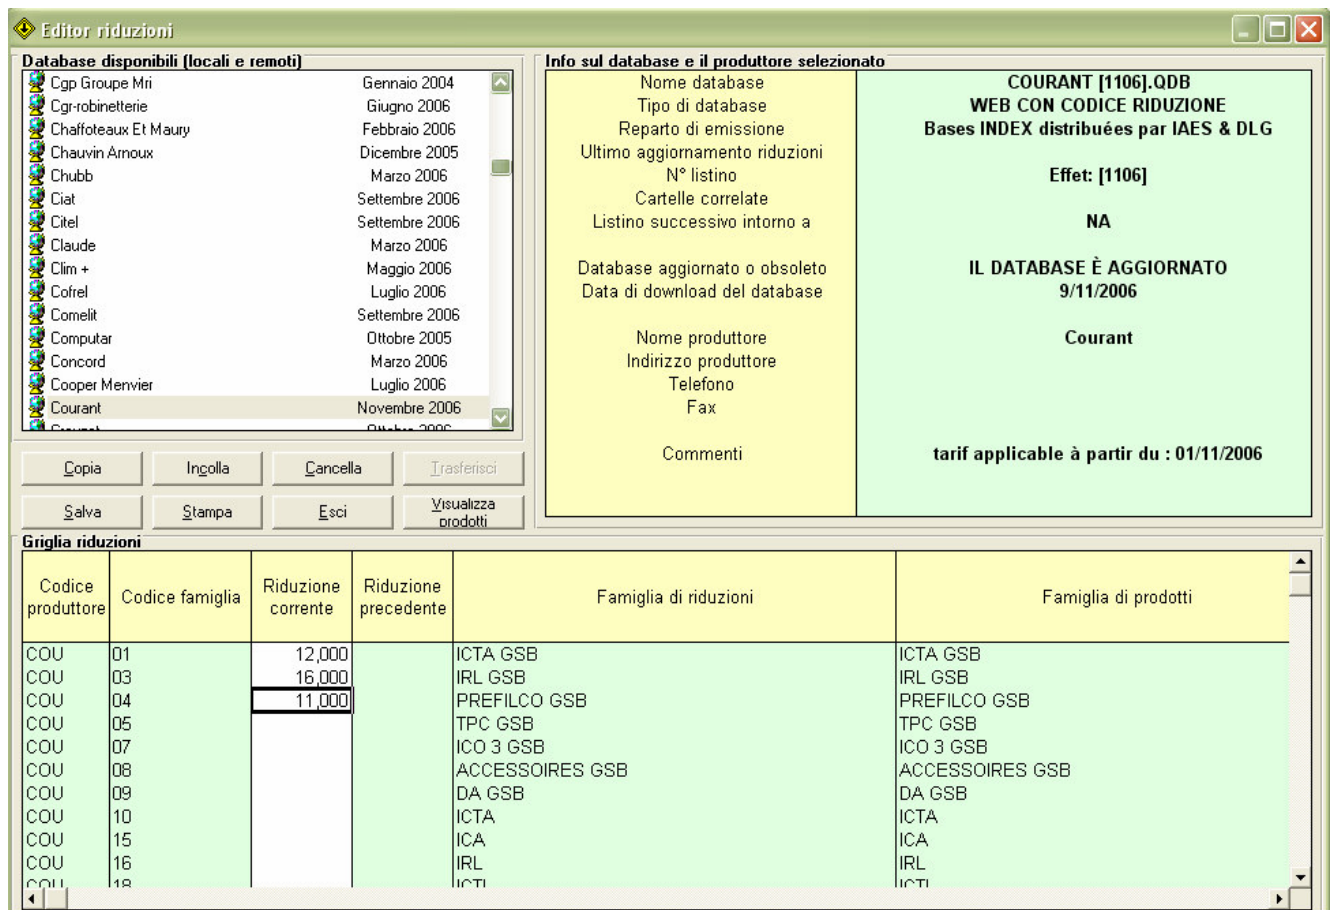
Editor riduzioni

Database disponibili (locali e remoti)

| | |
|---|---|
| Cgp Groupe Mri | Gennaio 2004 |
| Cgr-robinetterie | Giugno 2006 |
| Chaffoteaux Et Maury | Febbraio 2006 |
| Chauvin Arnoux | Dicembre 2005 |
| Chubb | Marzo 2006 |
| Ciat | Settembre 2006 |
| Citel | Settembre 2006 |
| Claude | Marzo 2006 |
| Clim + | Maggio 2006 |
| Cofrel | Luglio 2006 |
| Comelit | Settembre 2006 |
| Computar | Ottobre 2005 |
| Concord | Marzo 2006 |
| Cooper Menvier | Luglio 2006 |
| Courant | Novembre 2006 |
| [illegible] | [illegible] |

Copia Incolla Cancella Trasferisci
Salva Stampa Esci Visualizza prodotti

Info sul database e il produttore selezionato

| | |
|---|---|
| Nome database | COURANT [1106].QDB |
| Tipo di database | WEB CON CODICE RIDUZIONE |
| Reparto di emissione | Bases INDEX distribuées par IAES & DLG |
| Ultimo aggiornamento riduzioni | |
| N° listino | Effet: [1106] |
| Cartelle correlate | |
| Listino successivo intorno a | NA |
| Database aggiornato o obsoleto | IL DATABASE È AGGIORNATO |
| Data di download del database | 9/11/2006 |
| Nome produttore | Courant |
| Indirizzo produttore | |
| Telefono | |
| Fax | |
| Commenti | tarif applicable à partir du : 01/11/2006 |

Griglia riduzioni

| Codice produttore | Codice famiglia | Riduzione corrente | Riduzione precedente | Famiglia di riduzioni | Famiglia di prodotti |
|---|---|---|---|---|---|
| COU | 01 | 12,000 | | ICTA GSB | ICTA GSB |
| COU | 03 | 16,000 | | IRL GSB | IRL GSB |
| COU | 04 | 11,000 | | PREFILCO GSB | PREFILCO GSB |
| COU | 05 | | | TPC GSB | TPC GSB |
| COU | 07 | | | ICO 3 GSB | ICO 3 GSB |
| COU | 08 | | | ACCESSOIRES GSB | ACCESSOIRES GSB |
| COU | 09 | | | DA GSB | DA GSB |
| COU | 10 | | | ICTA | ICTA |
| COU | 15 | | | ICA | ICA |
| COU | 16 | | | IRL | IRL |
| COU | 18 | | | ICTL | ICTL |